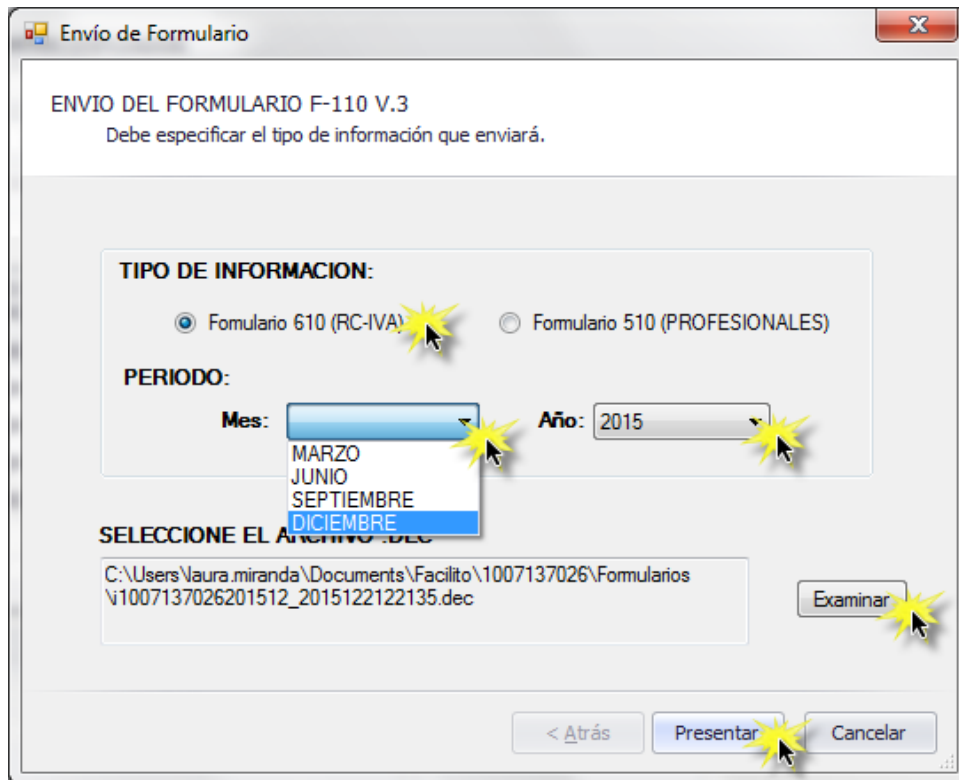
Envío de Formulario

ENVIO DEL FORMULARIO F-110 V.3
Debe especificar el tipo de información que enviará.

TIPO DE INFORMACION:

Fomulario 610 (RC-IVA) Formulario 510 (PROFESIONALES)

PERIODO:

Mes: Año: 2015

MARZO
JUNIO
SEPTIEMBRE
DICIEMBRE

SELECCIONE EL A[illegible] .DEC

C:\Users\laura.miranda\Documents\Facilito\1007137026\Formularios\i1007137026201512_2015122122135.dec

Examinar

< Atrás Presentar Cancelar